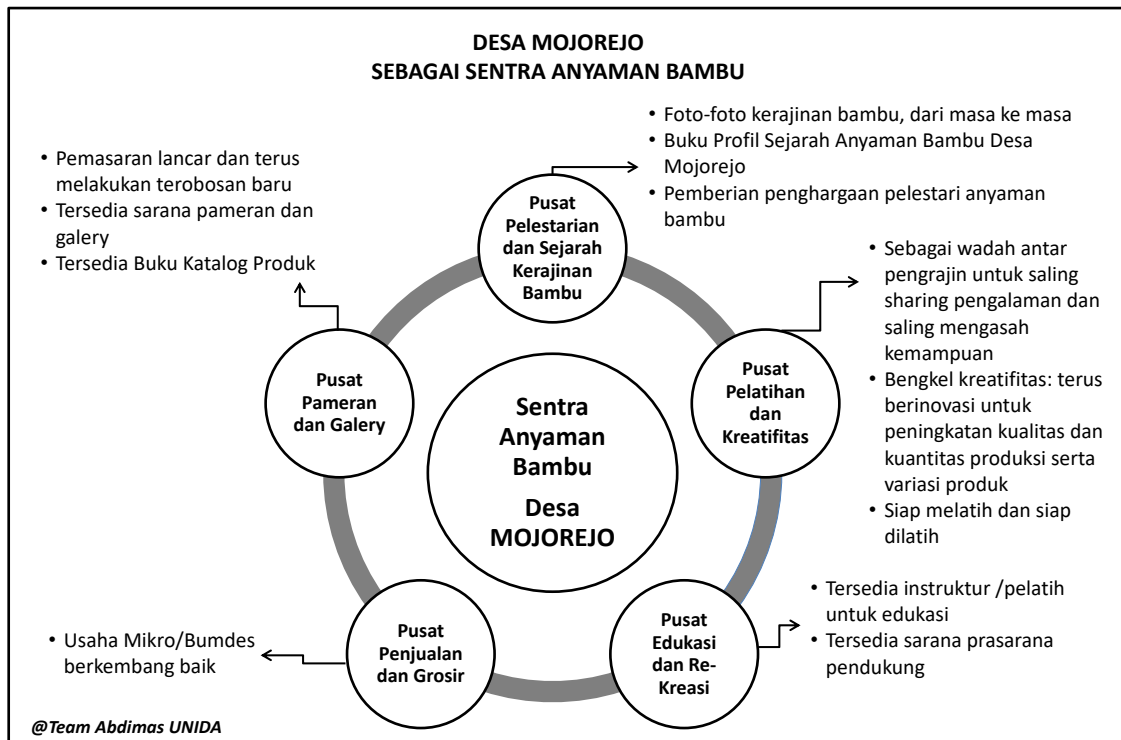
DESA MOJOREJO
SEBAGAI SENTRA ANYAMAN BAMBU

• Foto-foto kerajinan bambu, dari masa ke masa
• Buku Profil Sejarah Anyaman Bambu Desa Mojorejo
• Pemberian penghargaan pelestari anyaman bambu

• Pemasaran lancar dan terus melakukan terobosan baru
• Tersedia sarana pameran dan galery
• Tersedia Buku Katalog Produk

Pusat Pelestarian dan Sejarah Kerajinan Bambu

• Sebagai wadah antar pengrajin untuk saling sharing pengalaman dan saling mengasah kemampuan
• Bengkel kreatifitas: terus berinovasi untuk peningkatan kualitas dan kuantitas produksi serta variasi produk
• Siap melatih dan siap dilatih

Pusat Pameran dan Galery

Sentra Anyaman Bambu

Desa MOJOREJO

Pusat Pelatihan dan Kreatifitas

• Tersedia instruktur /pelatih untuk edukasi
• Tersedia sarana prasarana pendukung

• Usaha Mikro/Bumdes berkembang baik

Pusat Penjualan dan Grosir

Pusat Edukasi dan Re-Kreasi

@Team Abdimas UNIDA